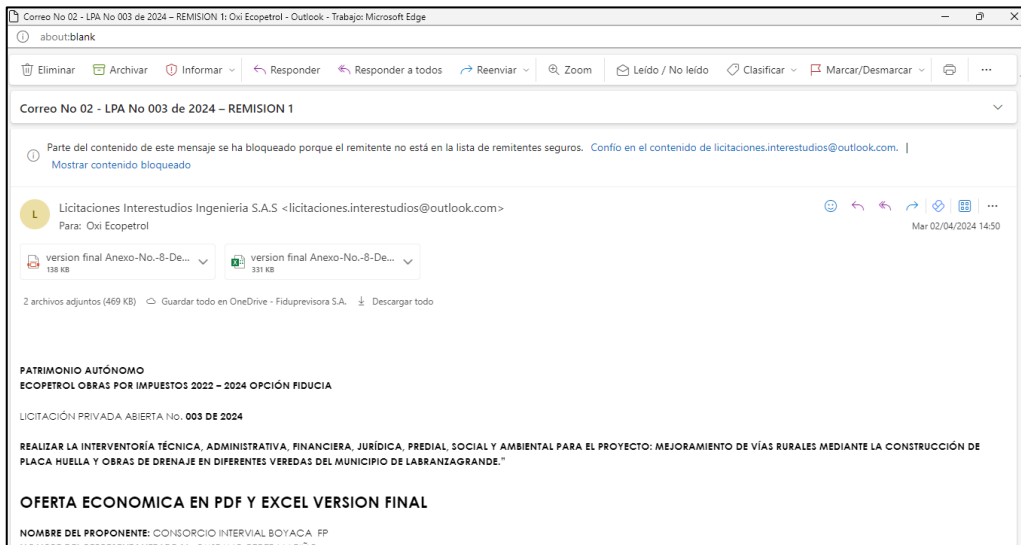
Correo No 02 - LPA No 003 de 2024 – REMISION 1: Oxi Ecopetrol - Outlook - Trabajo: Microsoft Edge

about:blank

Eliminar Archivar Informar Responder Responder a todos Reenviar Zoom Leído / No leído Clasificar Marcar/Desmarcar ...

Correo No 02 - LPA No 003 de 2024 – REMISION 1

Parte del contenido de este mensaje se ha bloqueado porque el remitente no está en la lista de remitentes seguros. Confío en el contenido de licitaciones.interestudios@outlook.com. | Mostrar contenido bloqueado

L Licitaciones Interestudios Ingenieria S.A.S <licitaciones.interestudios@outlook.com>
Para: Oxi Ecopetrol
Mar 02/04/2024 14:50

version final Anexo-No.-8-De... 138 KB
version final Anexo-No.-8-De... 331 KB

2 archivos adjuntos (469 KB) Guardar todo en OneDrive - Fiduprevisora S.A. Descargar todo

PATRIMONIO AUTÓNOMO
ECOPETROL OBRAS POR IMPUESTOS 2022 – 2024 OPCIÓN FIDUCIA

LICITACIÓN PRIVADA ABIERTA No. 003 DE 2024

REALIZAR LA INTERVENTORÍA TÉCNICA, ADMINISTRATIVA, FINANCIERA, JURÍDICA, PREDIAL, SOCIAL Y AMBIENTAL PARA EL PROYECTO: MEJORAMIENTO DE VÍAS RURALES MEDIANTE LA CONSTRUCCIÓN DE PLACA HUELLA Y OBRAS DE DRENAJE EN DIFERENTES VEREDAS DEL MUNICIPIO DE LABRANZAGRANDE."

OFERTA ECONOMICA EN PDF Y EXCEL VERSION FINAL

NOMBRE DEL PROPONENTE: CONSORCIO INTERVIAL BOYACA FP
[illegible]